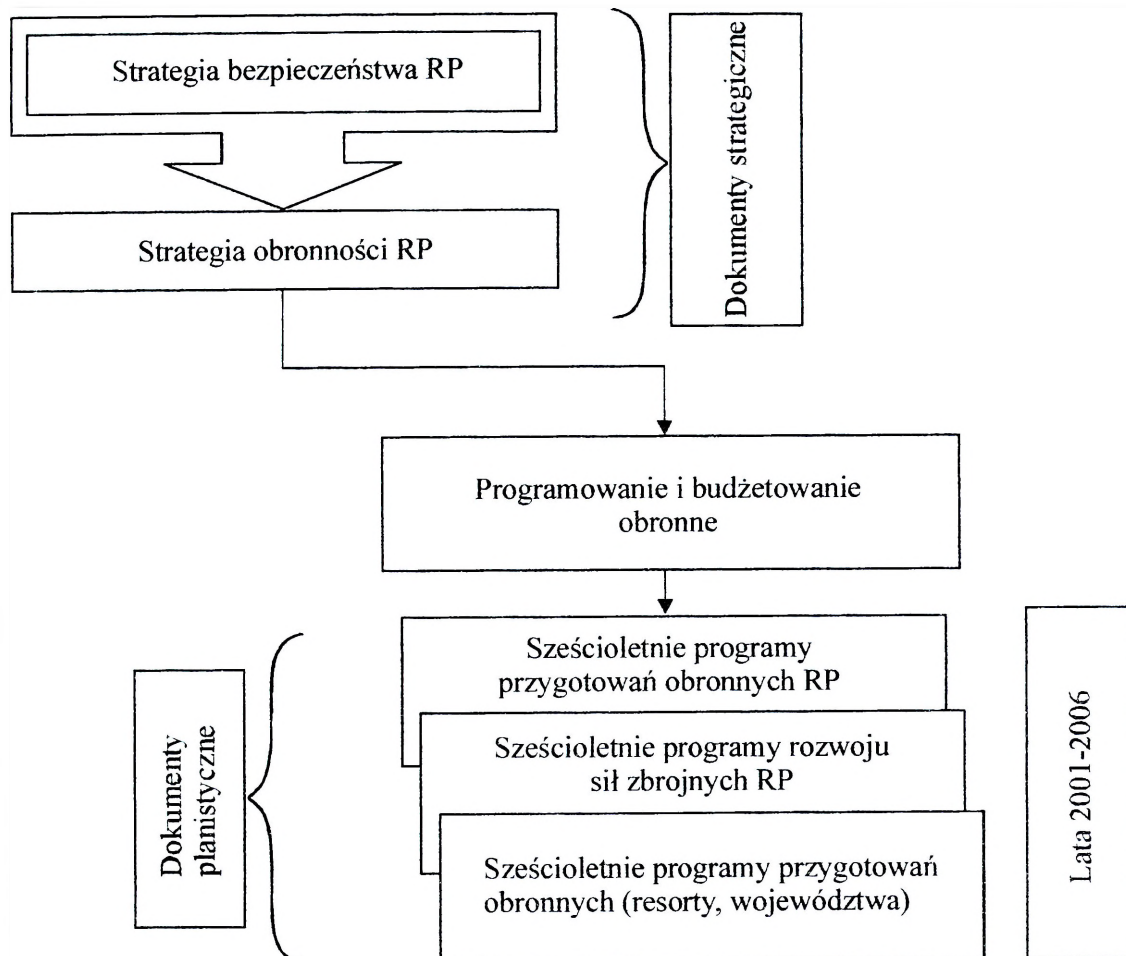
Strategia bezpieczeństwa RP

Strategia obronności RP

Dokumenty strategiczne

Programowanie i budżetowanie obronne

Dokumenty planistyczne

Sześcioletnie programy przygotowań obronnych RP

Sześcioletnie programy rozwoju sił zbrojnych RP

Sześcioletnie programy przygotowań obronnych (resorty, województwa)

Lata 2001-2006